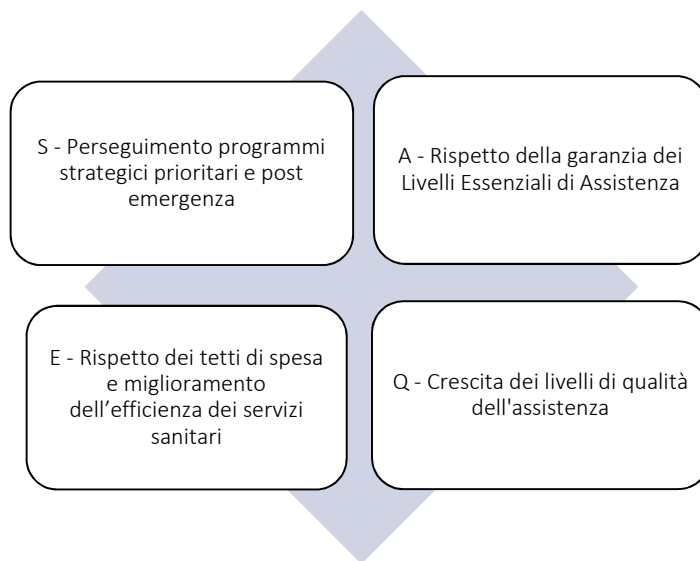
S - Perseguimento programmi strategici prioritari e post emergenza

A - Rispetto della garanzia dei Livelli Essenziali di Assistenza

E - Rispetto dei tetti di spesa e miglioramento dell’efficienza dei servizi sanitari

Q - Crescita dei livelli di qualità dell'assistenza